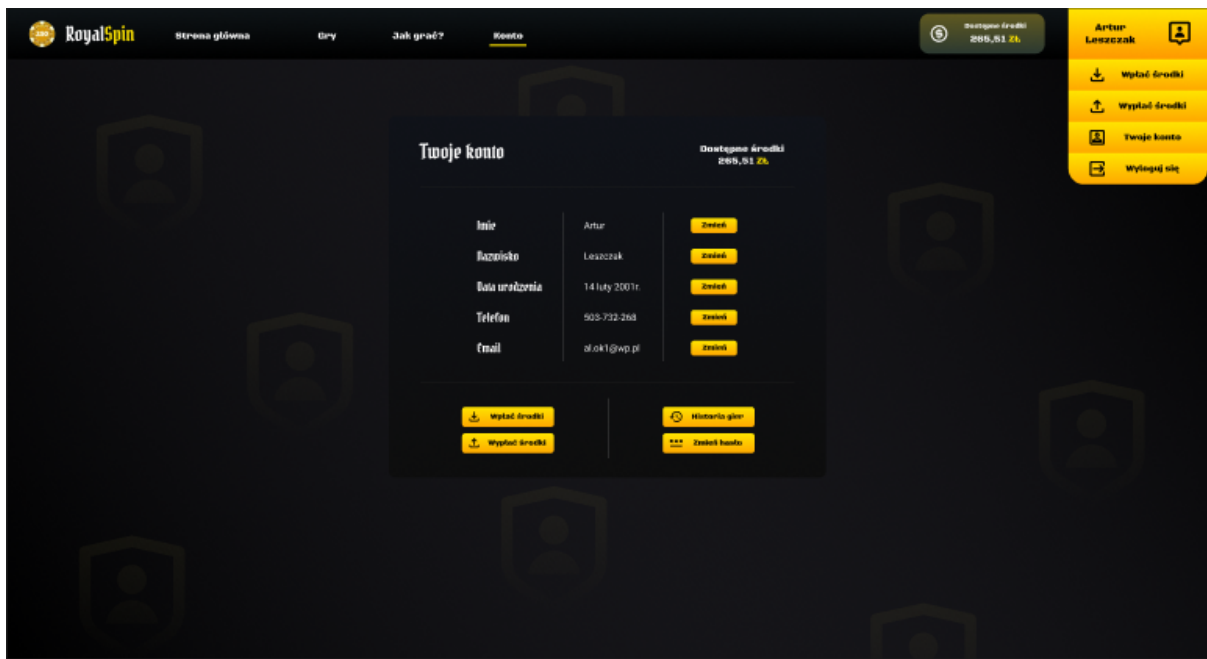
RoyalSpin

Strona główna Gry Jak grać? Konto

Dostępne środki
265,51 Zł.

Artur Leszczak

Wpłać środki
Wypłać środki
Twoje konto
Wyloguj się

Twoje konto

Dostępne środki
265,51 Zł.

| Imie | Artur | Zmień |
|---|---|---|
| Nazwisko | Leszczak | Zmień |
| Data urodzenia | 14 luty 2001r. | Zmień |
| Telefon | 503-732-268 | Zmień |
| Email | al.ok1@wp.pl | Zmień |

Wpłać środki
Wypłać środki

Historia gier
Zmień hasło